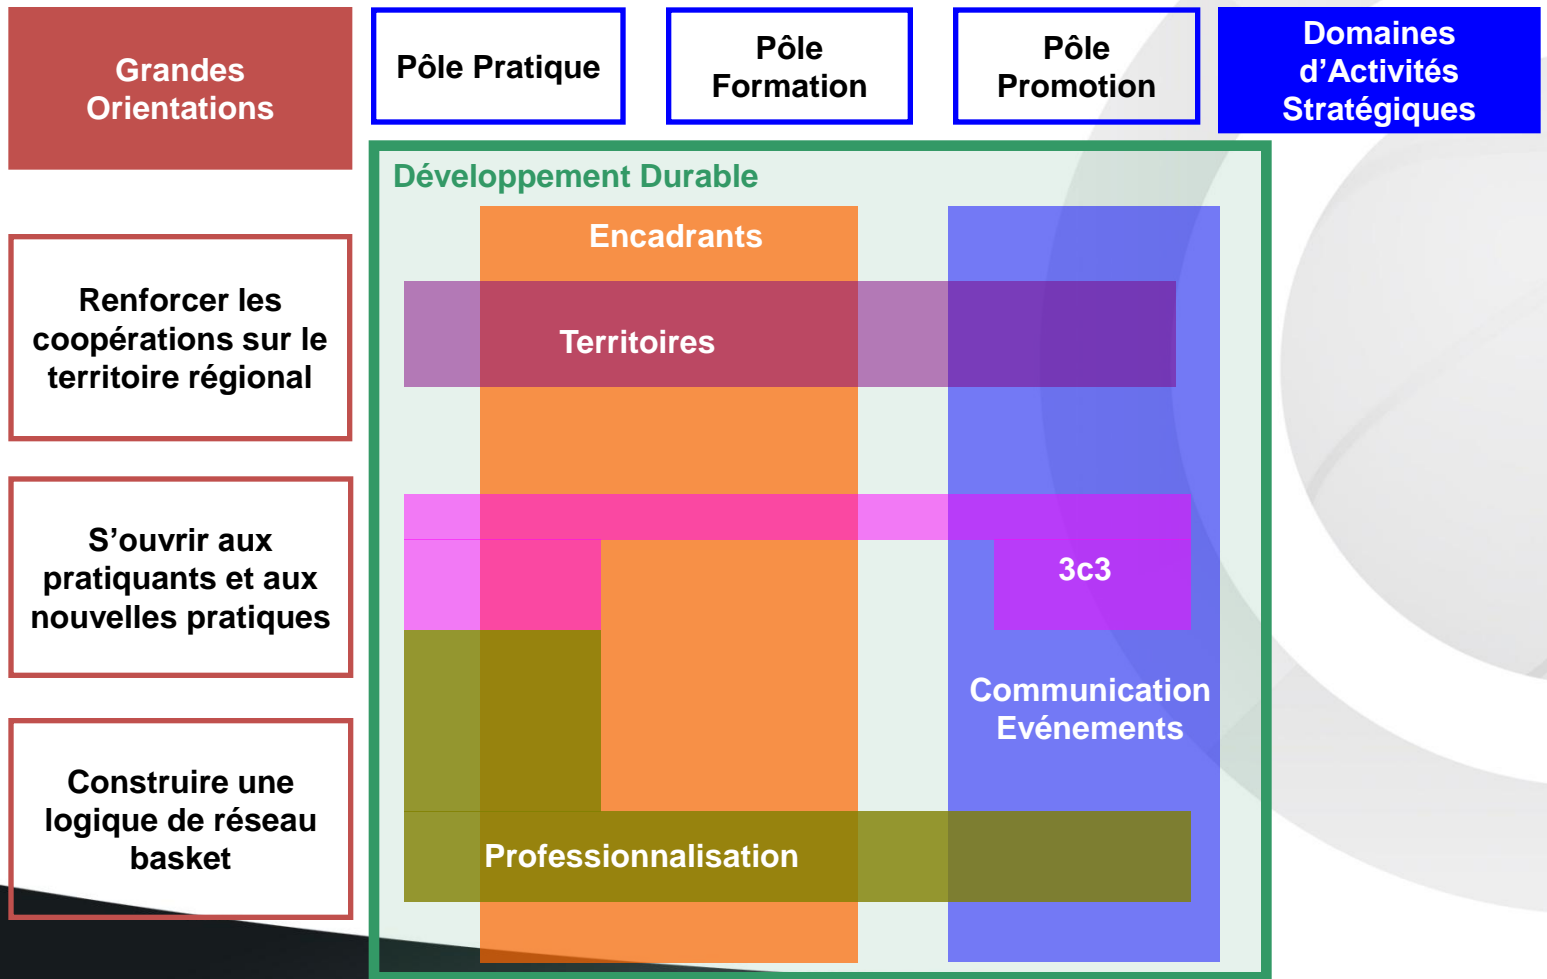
Grandes Orientations

Pôle Pratique

Pôle Formation

Pôle Promotion

Domaines d’Activités Stratégiques

Renforcer les coopérations sur le territoire régional

S’ouvrir aux pratiquants et aux nouvelles pratiques

Construire une logique de réseau basket

Développement Durable

Encadrants

Territoires

3c3

Communication Evénements

Professionnalisation